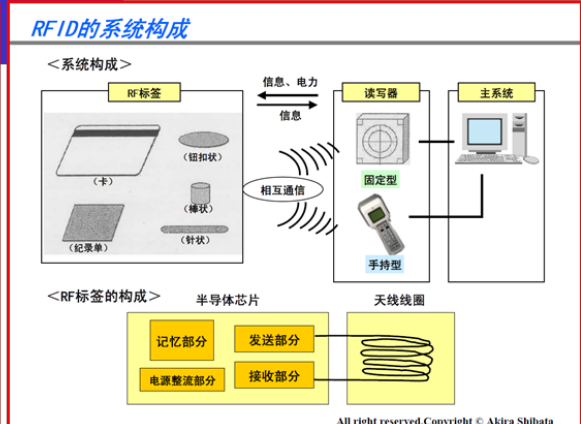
RFID的系统构成

＜系统构成＞

RF标签

（卡）

（钮扣状）

（棒状）

（纪录单）

（针状）

信息、电力

信息

相互通信

读写器

固定型

手持型

主系统

＜RF标签的构成＞

半导体芯片

记忆部分

发送部分

电源整流部分

接收部分

天线线圈

All right reserved.Copyright © Akira Shibata